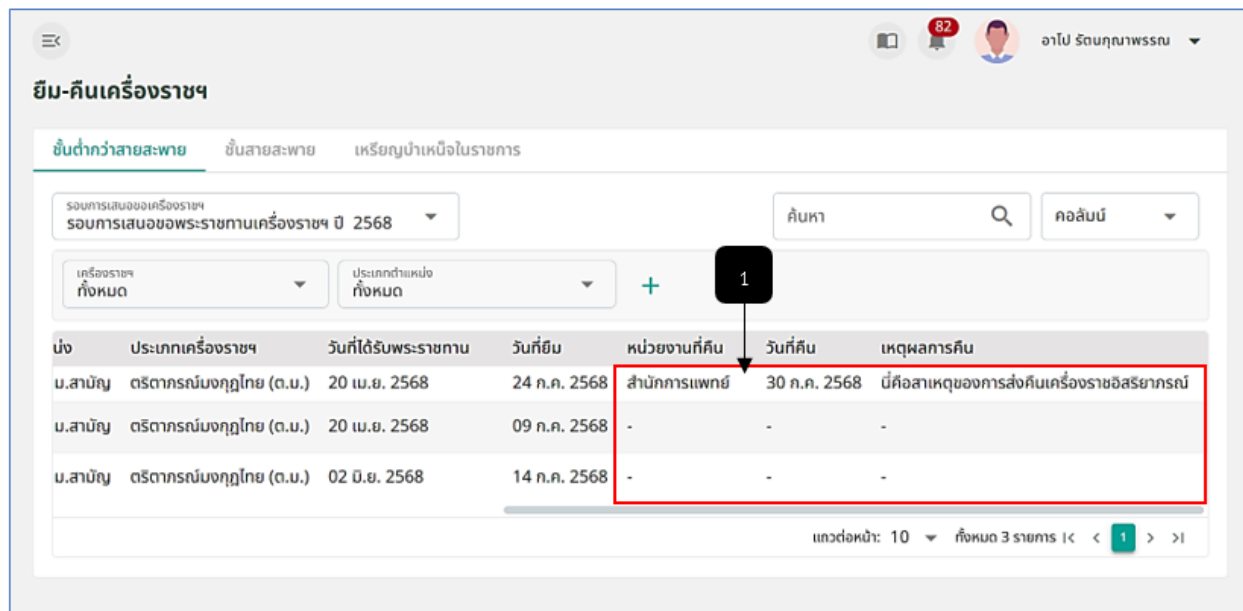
82

อาโป รัตนกุณาพรรณ

ยืม-คืนเครื่องราชฯ

ชั้นต่ำกว่าสายสะพาย ชั้นสายสะพาย เหรียญบำเหน็จในราชการ

รอบการเสนอขอเครื่องราชฯ
รอบการเสนอขอพระราชทานเครื่องราชฯ ปี 2568

ค้นหา

คอลัมน์

เครื่องราชฯ
ทั้งหมด

ประเภทตำแหน่ง
ทั้งหมด

+

1

| ่ง | ประเภทเครื่องราชฯ | วันที่ได้รับพระราชทาน | วันที่ยืม | หน่วยงานที่คืน | วันที่คืน | เหตุผลการคืน |
|---|---|---|---|---|---|---|
| ม.สามัญ | ตริตาภรณ์มงกุฎไทย (ต.ม.) | 20 เม.ย. 2568 | 24 ก.ค. 2568 | สำนักการแพทย์ | 30 ก.ค. 2568 | นี่คือสาเหตุของการส่งคืนเครื่องราชอิสริยาภรณ์ |
| ม.สามัญ | ตริตาภรณ์มงกุฎไทย (ต.ม.) | 20 เม.ย. 2568 | 09 ก.ค. 2568 | - | - | - |
| ม.สามัญ | ตริตาภรณ์มงกุฎไทย (ต.ม.) | 02 มิ.ย. 2568 | 14 ก.ค. 2568 | - | - | - |

แถวต่อหน้า: 10 ทั้งหมด 3 รายการ 1